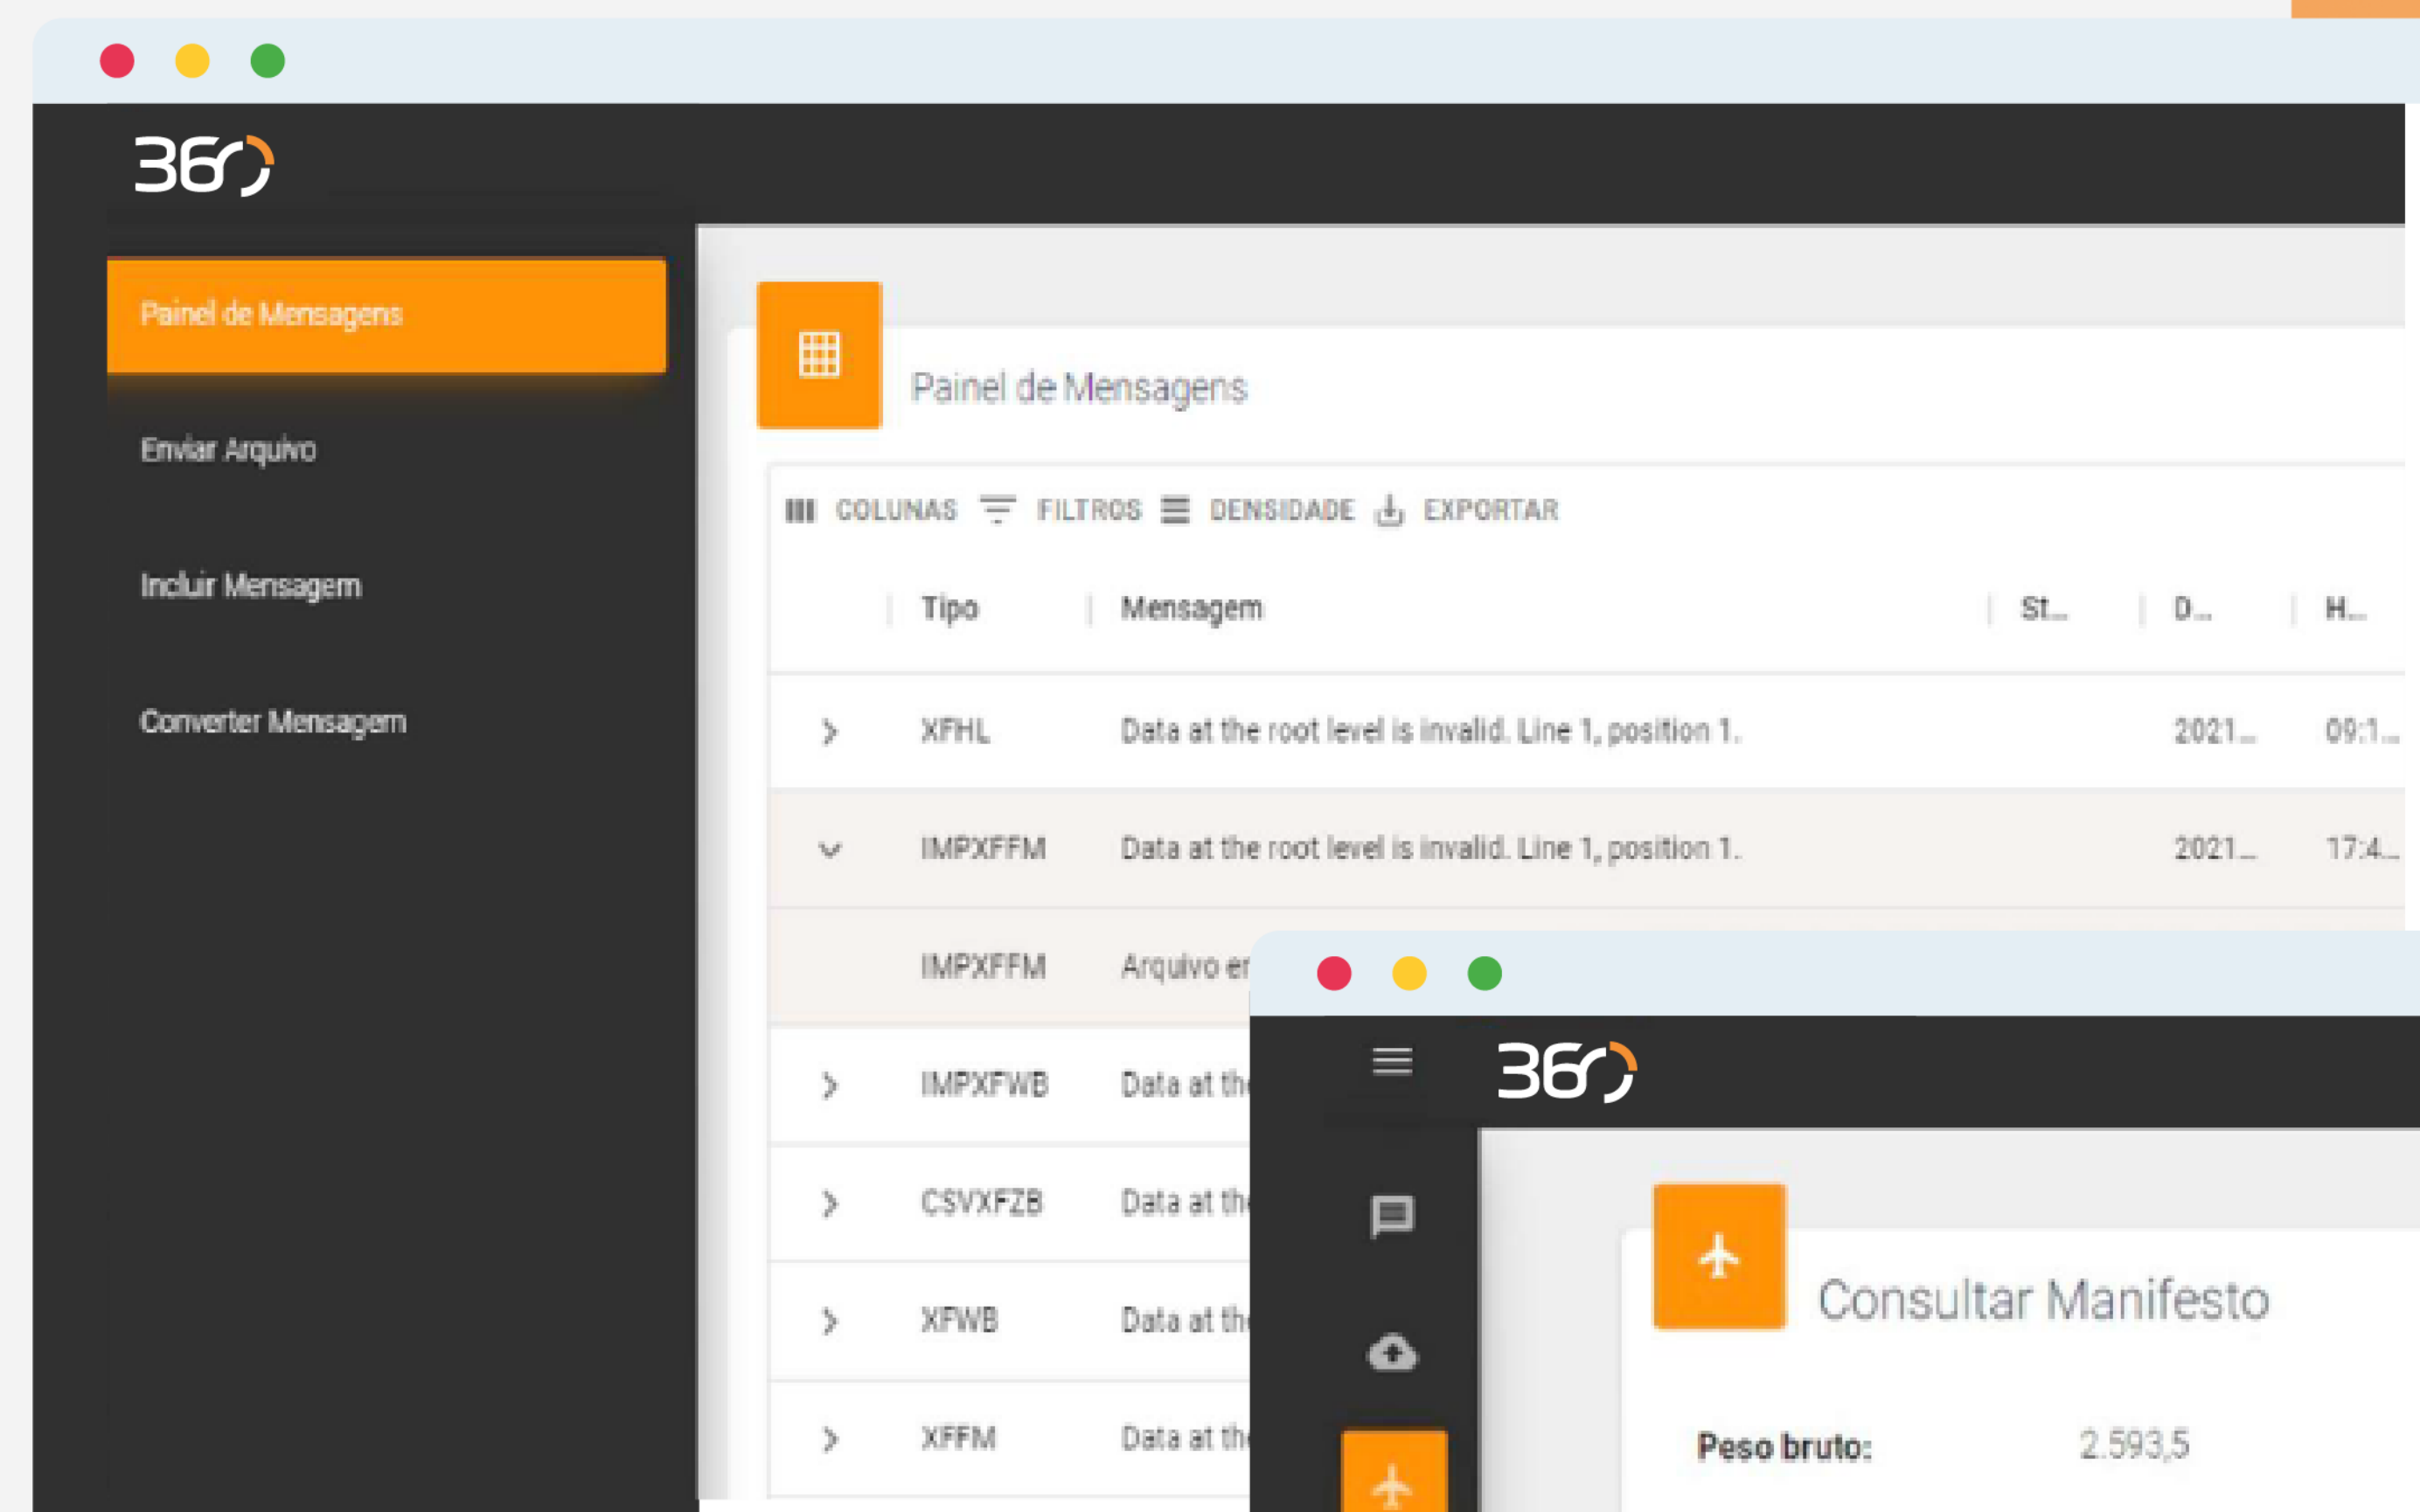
360

Painel de Mensagens

Enviar Arquivo

Incluir Mensagem

Converter Mensagem

Painel de Mensagens

COLUNAS FILTROS DENSIDADE EXPORTAR

| | Tipo | Mensagem | St... | D... | H... |
|---|---|---|---|---|---|
| > | XFHL | Data at the root level is invalid. Line 1, position 1. | | 2021... | 09:1... |
| ˅ | IMPXFFM | Data at the root level is invalid. Line 1, position 1. | | 2021... | 17:4... |
| | IMPXFFM | Arquivo er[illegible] | | | |
| > | IMPXFWB | Data at th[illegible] | | | |
| > | CSVXFZB | Data at th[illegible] | | | |
| > | XFWB | Data at th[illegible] | | | |
| > | XFFM | Data at th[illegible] | | | |

360

Consultar Manifesto

Peso bruto: 2.593,5